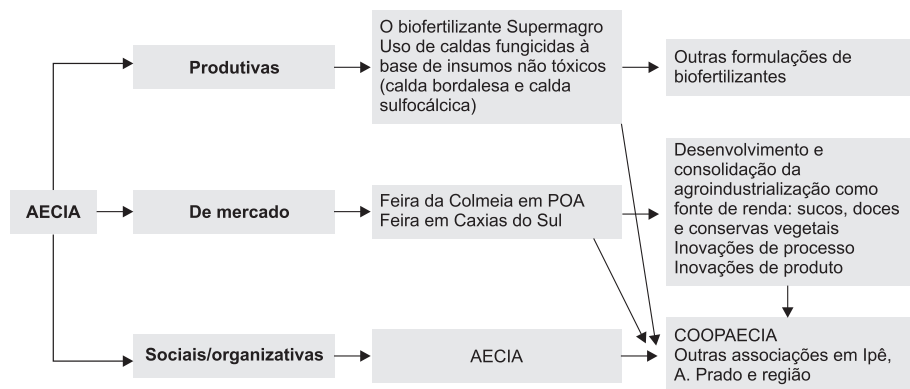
AECIA

Produtivas

De mercado

Sociais/organizativas

O biofertilizante Supermagro
Uso de caldas fungicidas à base de insumos não tóxicos (calda bordalesa e calda sulfocálcica)

Feira da Colmeia em POA
Feira em Caxias do Sul

AECIA

Outras formulações de biofertilizantes

Desenvolvimento e consolidação da agroindustrialização como fonte de renda: sucos, doces e conservas vegetais
Inovações de processo
Inovações de produto

COOPAECIA
Outras associações em Ipê, A. Prado e região